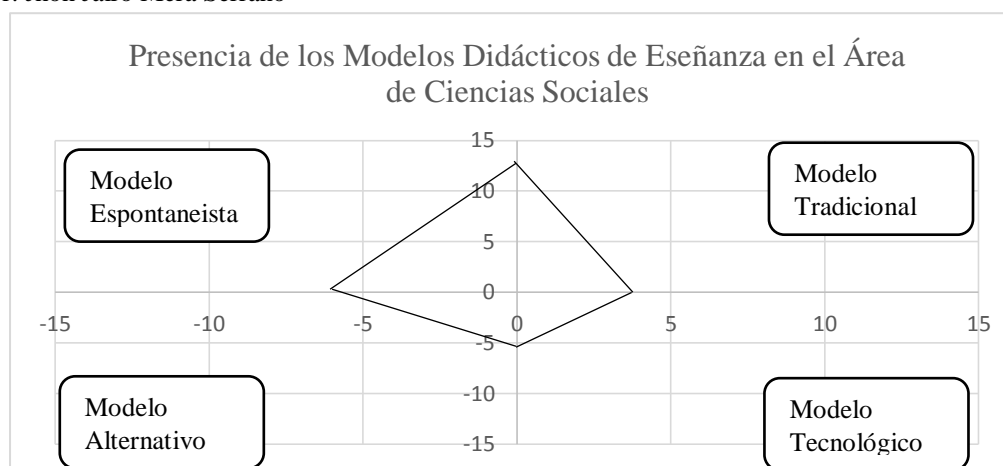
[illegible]

Presencia de los Modelos Didácticos de Eseñanza en el Área de Ciencias Sociales

Modelo Espontaneista

Modelo Tradicional

Modelo Alternativo

Modelo Tecnológico

15
10
5
0
-5
-10
-15

-15 -10 -5 0 5 10 15